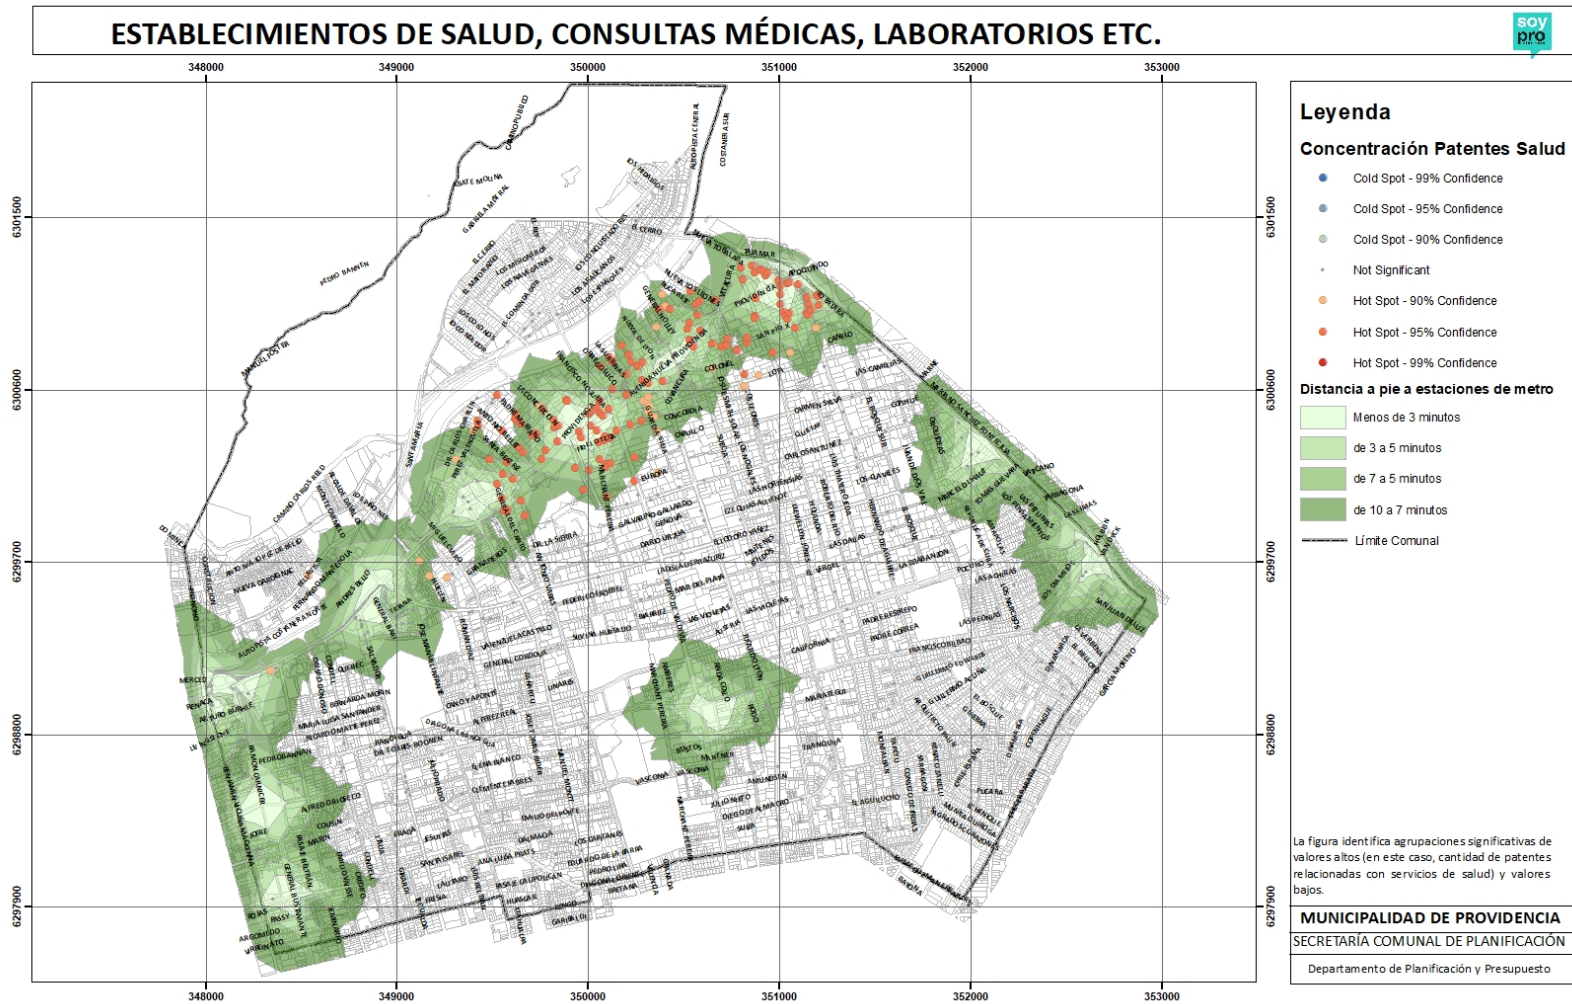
ESTABLECIMIENTOS DE SALUD, CONSULTAS MÉDICAS, LABORATORIOS ETC.

soy pro

348000 349000 350000 351000 352000 353000

6301500 6300600 6299700 6298800 6297900

Leyenda

Concentración Patentes Salud

Cold Spot - 99% Confidence
Cold Spot - 95% Confidence
Cold Spot - 90% Confidence
Not Significant
Hot Spot - 90% Confidence
Hot Spot - 95% Confidence
Hot Spot - 99% Confidence

Distancia a pie a estaciones de metro

Menos de 3 minutos
de 3 a 5 minutos
de 7 a 5 minutos
de 10 a 7 minutos
Límite Comunal

La figura identifica agrupaciones significativas de valores altos (en este caso, cantidad de patentes relacionadas con servicios de salud) y valores bajos.

MUNICIPALIDAD DE PROVIDENCIA
SECRETARÍA COMUNAL DE PLANIFICACIÓN
Departamento de Planificación y Presupuesto

348000 349000 350000 351000 352000 353000